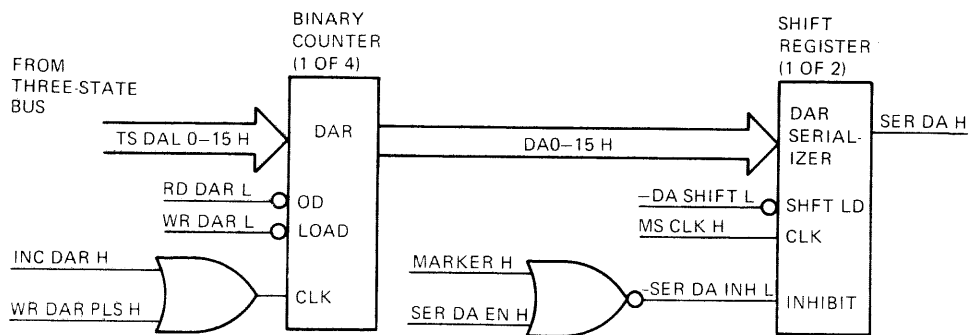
BINARY COUNTER (1 OF 4)

SHIFT REGISTER (1 OF 2)

FROM THREE-STATE BUS

TS DAL 0–15 H

DAR

DA0–15 H

DAR SERIALIZER

SER DA H

RD DAR L

OD

WR DAR L

LOAD

–DA SHIFT L

SHFT LD

MS CLK H

CLK

INC DAR H

WR DAR PLS H

CLK

MARKER H

SER DA EN H

-SER DA INH L

INHIBIT